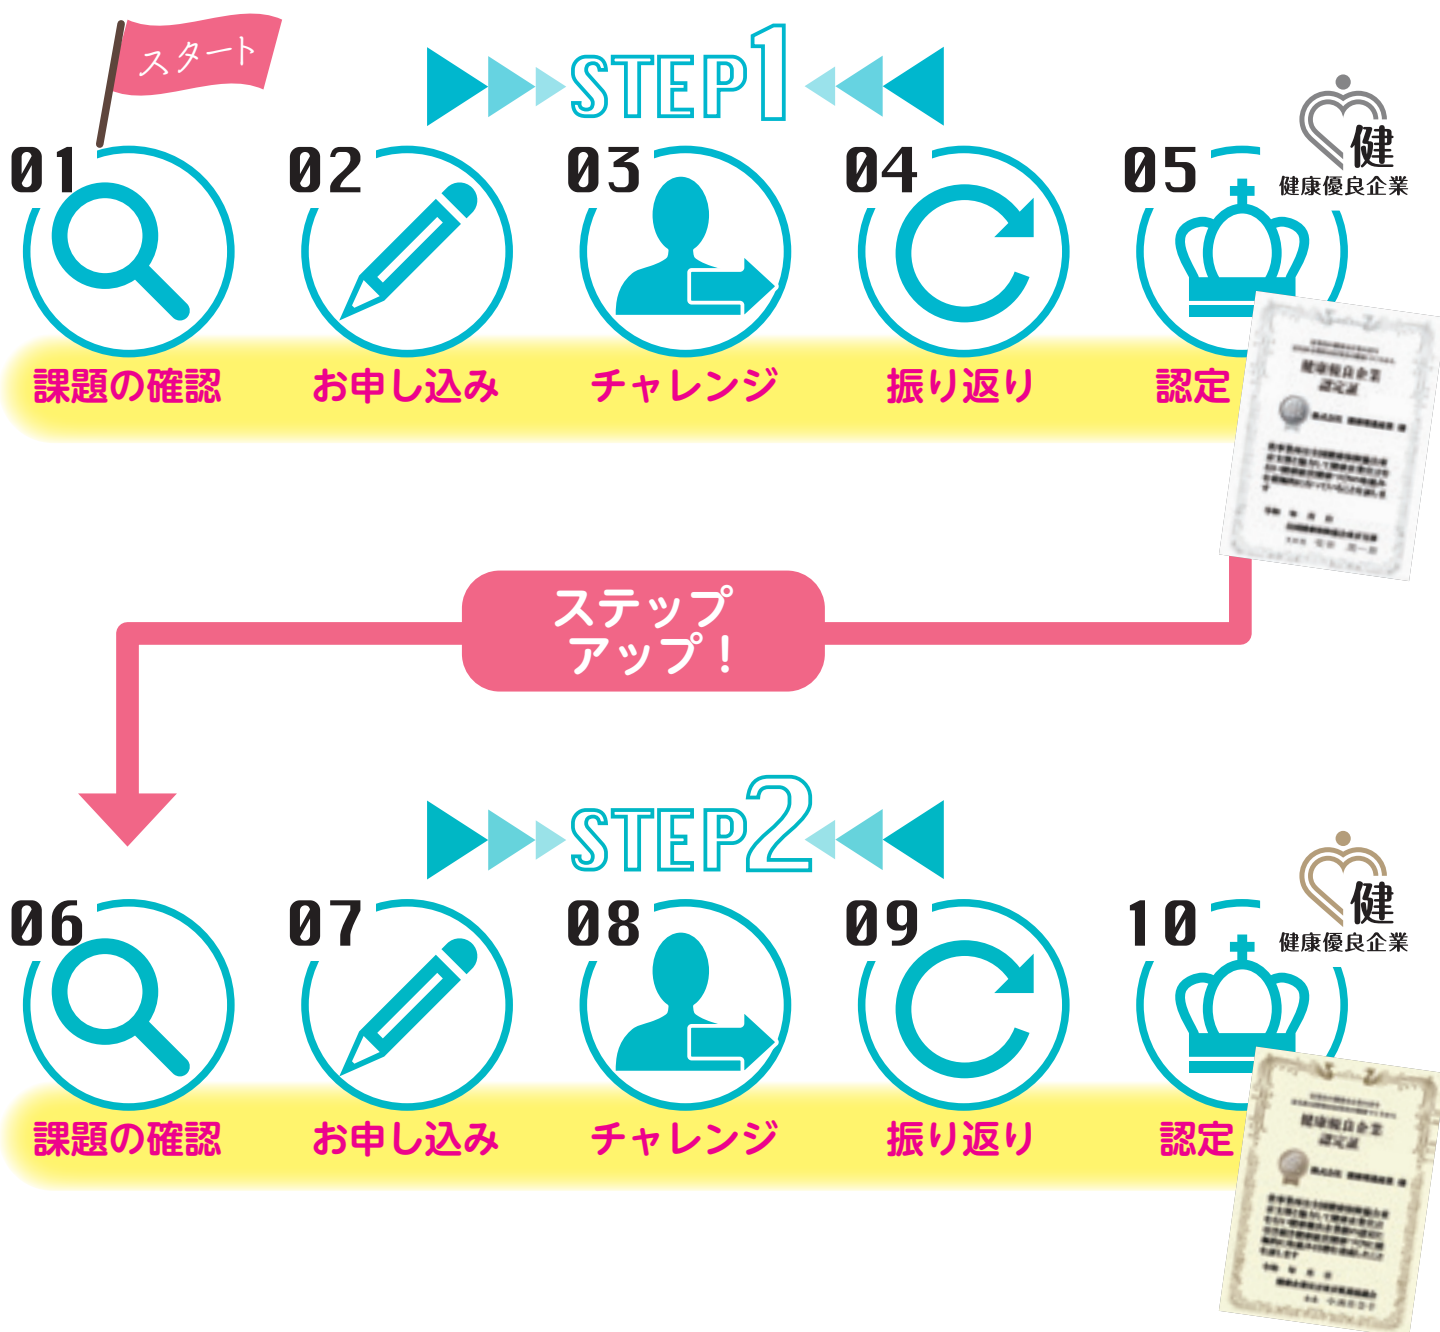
スタート

STEP1

01
課題の確認

02
お申し込み

03
チャレンジ

04
振り返り

05
認定

健
健康優良企業

健康優良企業
認定証

ステップアップ！

STEP2

06
課題の確認

07
お申し込み

08
チャレンジ

09
振り返り

10
認定

健
健康優良企業

健康優良企業
認定証